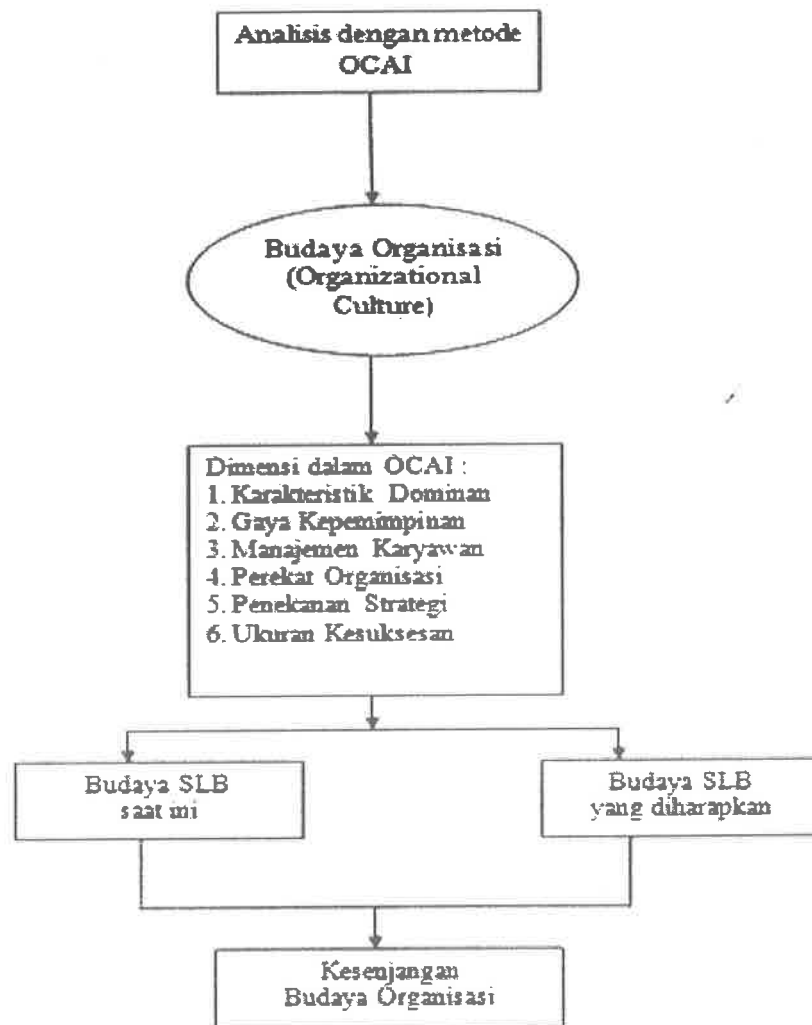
Analisis dengan metode OCAI

Budaya Organisasi (Organizational Culture)

Dimensi dalam OCAI :
1. Karakteristik Dominan
2. Gaya Kepemimpinan
3. Manajemen Karyawan
4. Perekat Organisasi
5. Penekanan Strategi
6. Ukuran Kesuksesan

Budaya SLB saat ini

Budaya SLB yang diharapkan

Kesenjangan Budaya Organisasi